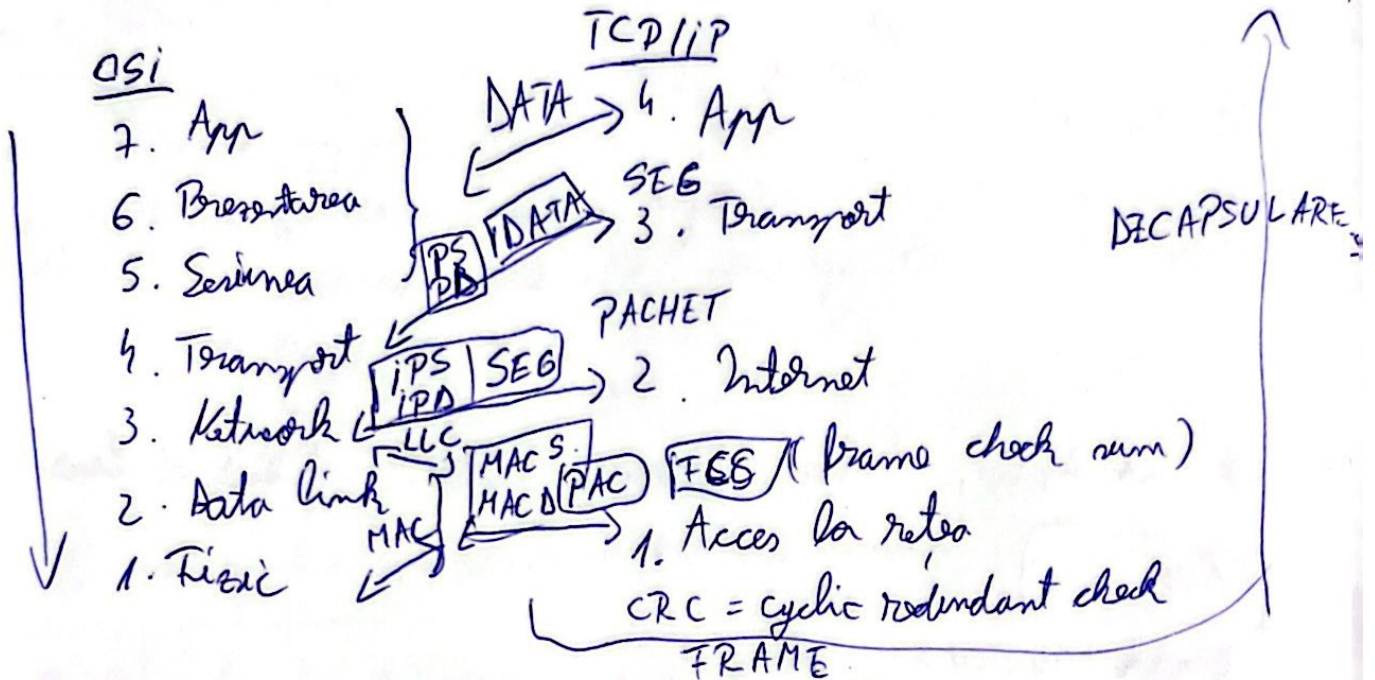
OSI
7. App
6. Prezentarea
5. Sesiunea
4. Transport
3. Network
2. Data link
1. Fizic

TCP/IP
DATA 4. App
SEG
PS PD DATA 3. Transport
PACHET
iPS iPD SEG 2. Internet
LLC
MAC
MAC S. MAC D PAC FCS (frame check sum)
1. Acces la retea
CRC = cyclic redundant check
FRAME

DECAPSULARE